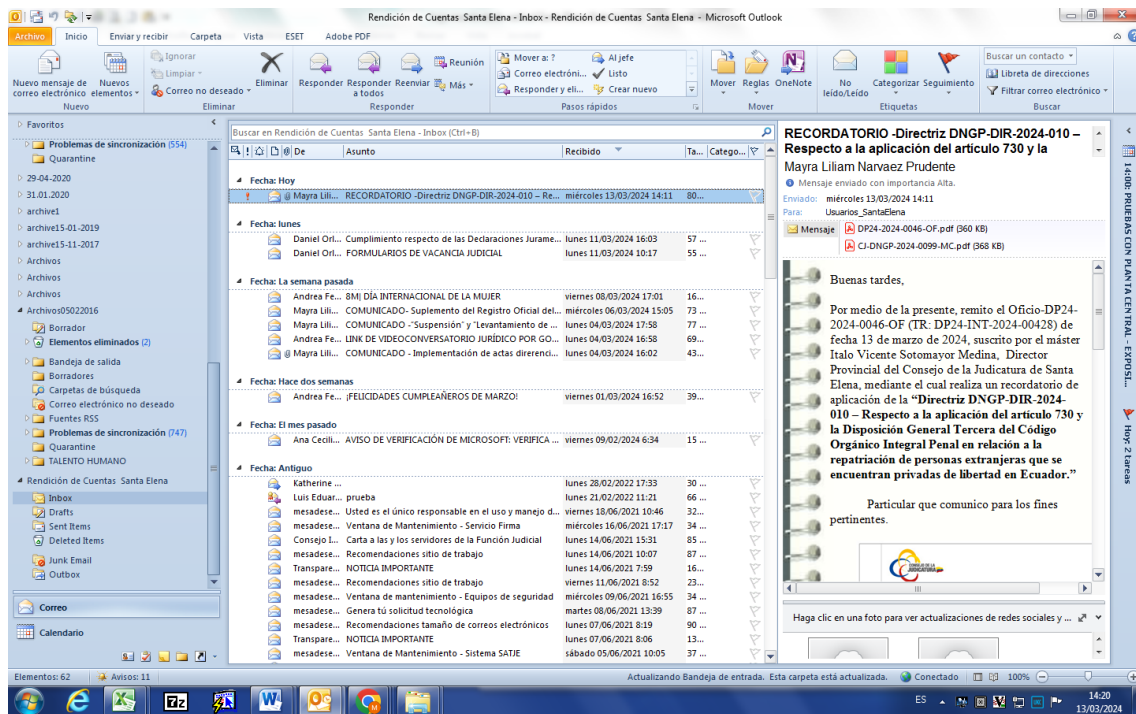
Rendición de Cuentas Santa Elena - Inbox - Rendición de Cuentas Santa Elena - Microsoft Outlook

Archivo | Inicio | Enviar y recibir | Carpeta | Vista | ESET | Adobe PDF

Nuevo mensaje de correo electrónico | Nuevos elementos | Nuevo
Ignorar | Limpiar | Correo no deseado | Eliminar | Eliminar
Responder | Responder a todos | Reenviar | Reunión | Más | Responder
Mover a: ? | Correo electróni... | Responder y eli... | Al jefe | Listo | Crear nuevo | Pasos rápidos
Mover | Reglas | OneNote | Mover
No leído/Leído | Categorizar | Seguimiento | Etiquetas
Buscar un contacto | Libreta de direcciones | Filtrar correo electrónico | Buscar

Favoritos
Problemas de sincronización (554)
Quarantine
29-04-2020
31.01.2020
archive1
archive15-01-2019
archive15-11-2017
Archivos
Archivos
Archivos
Archivos05022016
Borrador
Elementos eliminados (2)
Bandeja de salida
Borradores
Carpetas de búsqueda
Correo electrónico no deseado
Fuentes RSS
Problemas de sincronización (747)
Quarantine
TALENTO HUMANO
Rendición de Cuentas Santa Elena
Inbox
Drafts
Sent Items
Deleted Items
Junk Email
Outbox
Correo
Calendario

Buscar en Rendición de Cuentas Santa Elena - Inbox (Ctrl+B)

| De | Asunto | Recibido | Ta... | Catego... |
|---|---|---|---|---|
| Fecha: Hoy | | | | |
| Mayra Lili... | RECORDATORIO -Directriz DNGP-DIR-2024-010 – Re... | miércoles 13/03/2024 14:11 | 80... | |
| Fecha: lunes | | | | |
| Daniel Orl... | Cumplimiento respecto de las Declaraciones Jurame... | lunes 11/03/2024 16:03 | 57 ... | |
| Daniel Orl... | FORMULARIOS DE VACANCIA JUDICIAL | lunes 11/03/2024 10:17 | 55 ... | |
| Fecha: La semana pasada | | | | |
| Andrea Fe... | 8M| DÍA INTERNACIONAL DE LA MUJER | viernes 08/03/2024 17:01 | 16... | |
| Mayra Lili... | COMUNICADO- Suplemento del Registro Oficial del... | miércoles 06/03/2024 15:05 | 73 ... | |
| Mayra Lili... | COMUNICADO -"Suspensión" y "Levantamiento de ... | lunes 04/03/2024 17:58 | 77 ... | |
| Andrea Fe... | LINK DE VIDEOCONVERSATORIO JURÍDICO POR GO... | lunes 04/03/2024 16:58 | 69... | |
| Mayra Lili... | COMUNICADO - Implementación de actas direrenci... | lunes 04/03/2024 16:02 | 43... | |
| Fecha: Hace dos semanas | | | | |
| Andrea Fe... | ¡FELICIDADES CUMPLEAÑEROS DE MARZO! | viernes 01/03/2024 16:52 | 39... | |
| Fecha: El mes pasado | | | | |
| Ana Cecili... | AVISO DE VERIFICACIÓN DE MICROSOFT: VERIFICA ... | viernes 09/02/2024 6:34 | 15 ... | |
| Fecha: Antiguo | | | | |
| Katherine ... | | lunes 28/02/2022 17:33 | 30 ... | |
| Luis Eduar... | prueba | lunes 21/02/2022 11:21 | 66 ... | |
| mesadese... | Usted es el único responsable en el uso y manejo d... | viernes 18/06/2021 10:46 | 32... | |
| mesadese... | Ventana de Mantenimiento - Servicio Firma | miércoles 16/06/2021 17:17 | 34 ... | |
| Consejo I... | Carta a las y los servidores de la Función Judicial | lunes 14/06/2021 15:31 | 85 ... | |
| mesadese... | Recomendaciones sitio de trabajo | lunes 14/06/2021 10:07 | 87 ... | |
| Transpare... | NOTICIA IMPORTANTE | lunes 14/06/2021 7:59 | 16... | |
| mesadese... | Recomendaciones sitio de trabajo | viernes 11/06/2021 8:52 | 23... | |
| mesadese... | Ventana de mantenimiento - Equipos de seguridad | miércoles 09/06/2021 16:55 | 34 ... | |
| mesadese... | Genera tú solicitud tecnológica | martes 08/06/2021 13:39 | 87 ... | |
| mesadese... | Recomendaciones tamaño de correos electrónicos | lunes 07/06/2021 8:19 | 90 ... | |
| Transpare... | NOTICIA IMPORTANTE | lunes 07/06/2021 8:06 | 13... | |
| mesadese... | Ventana de Mantenimiento - Sistema SATJE | sábado 05/06/2021 10:05 | 37 ... | |

RECORDATORIO -Directriz DNGP-DIR-2024-010 – Respecto a la aplicación del artículo 730 y la
Mayra Liliam Narvaez Prudente
Mensaje enviado con importancia Alta.
Enviado: miércoles 13/03/2024 14:11
Para: Usuarios_SantaElena
Mensaje | DP24-2024-0046-OF.pdf (360 KB) | CJ-DNGP-2024-0099-MC.pdf (368 KB)

Buenas tardes,

Por medio de la presente, remito el Oficio-DP24-2024-0046-OF (TR: DP24-INT-2024-00428) de fecha 13 de marzo de 2024, suscrito por el máster Italo Vicente Sotomayor Medina, Director Provincial del Consejo de la Judicatura de Santa Elena, mediante el cual realiza un recordatorio de aplicación de la **"Directriz DNGP-DIR-2024-010 – Respecto a la aplicación del artículo 730 y la Disposición General Tercera del Código Orgánico Integral Penal en relación a la repatriación de personas extranjeras que se encuentran privadas de libertad en Ecuador."**

Particular que comunico para los fines pertinentes.

Haga clic en una foto para ver actualizaciones de redes sociales y ...

14:00: PRUEBAS CON PLANTA CENTRAL - EXPOSI...
Hoy: 2 tareas

Elementos: 62 | Avisos: 11 | Actualizando Bandeja de entrada. Esta carpeta está actualizada. | Conectado | 100%

ES | 14:20 | 13/03/2024